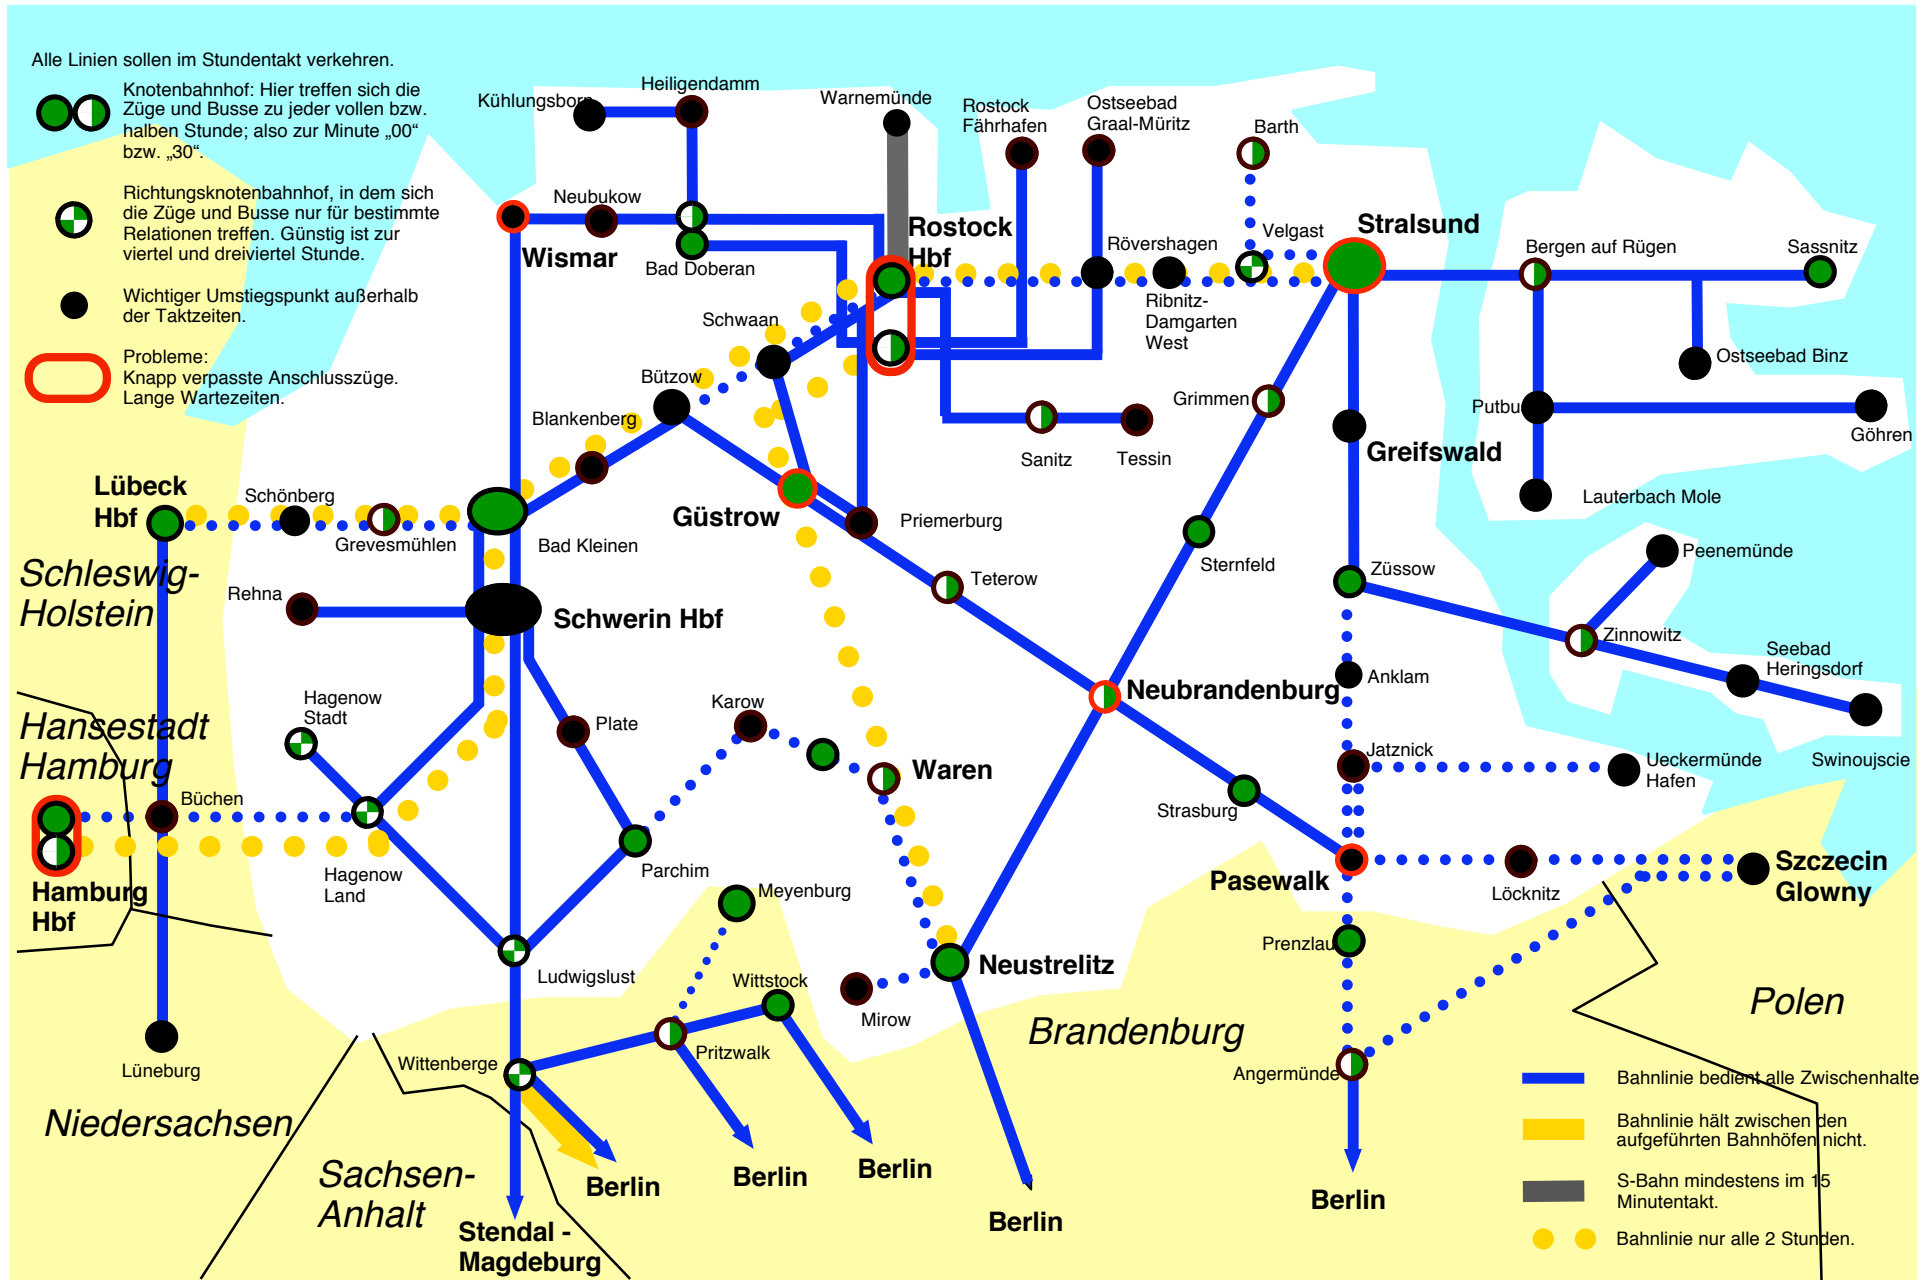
Alle Linien sollen im Stundentakt verkehren.

Knotenbahnhof: Hier treffen sich die Züge und Busse zu jeder vollen bzw. halben Stunde; also zur Minute „00“ bzw. „30“.

Richtungsknotenbahnhof, in dem sich die Züge und Busse nur für bestimmte Relationen treffen. Günstig ist zur viertel und dreiviertel Stunde.

Wichtiger Umstiegspunkt außerhalb der Taktzeiten.

Probleme:
Knapp verpasste Anschlusszüge.
Lange Wartezeiten.

Kühlungsborn
Heiligendamm
Warnemünde
Rostock Fährhafen
Ostseebad Graal-Müritz
Barth
Neubukow
Wismar
Bad Doberan
Rostock Hbf
Rövershagen
Velgast
Stralsund
Bergen auf Rügen
Sassnitz
Ribnitz-Damgarten West
Schwaan
Ostseebad Binz
Bützow
Grimmen
Putbus
Göhren
Blankenberg
Sanitz
Tessin
Greifswald
Lauterbach Mole
Lübeck Hbf
Schönberg
Grevesmühlen
Bad Kleinen
Güstrow
Priemerburg
Sternfeld
Peenemünde
Schleswig-Holstein
Teterow
Züssow
Rehna
Schwerin Hbf
Zinnowitz
Seebad Heringsdorf
Anklam
Hagenow Stadt
Hansestadt Hamburg
Plate
Karow
Neubrandenburg
Jatznick
Ueckermünde Hafen
Swinoujscie
Waren
Büchen
Strasburg
Hamburg Hbf
Hagenow Land
Parchim
Pasewalk
Löcknitz
Szczecin Glowny
Meyenburg
Prenzlau
Ludwigslust
Neustrelitz
Wittstock
Mirow
Polen
Brandenburg
Lüneburg
Wittenberge
Pritzwalk
Angermünde
Niedersachsen
Sachsen-Anhalt
Berlin
Berlin
Berlin
Berlin
Berlin
Stendal - Magdeburg

Bahnlinie bedient alle Zwischenhalte
Bahnlinie hält zwischen den aufgeführten Bahnhöfen nicht.
S-Bahn mindestens im 15 Minutentakt.
Bahnlinie nur alle 2 Stunden.